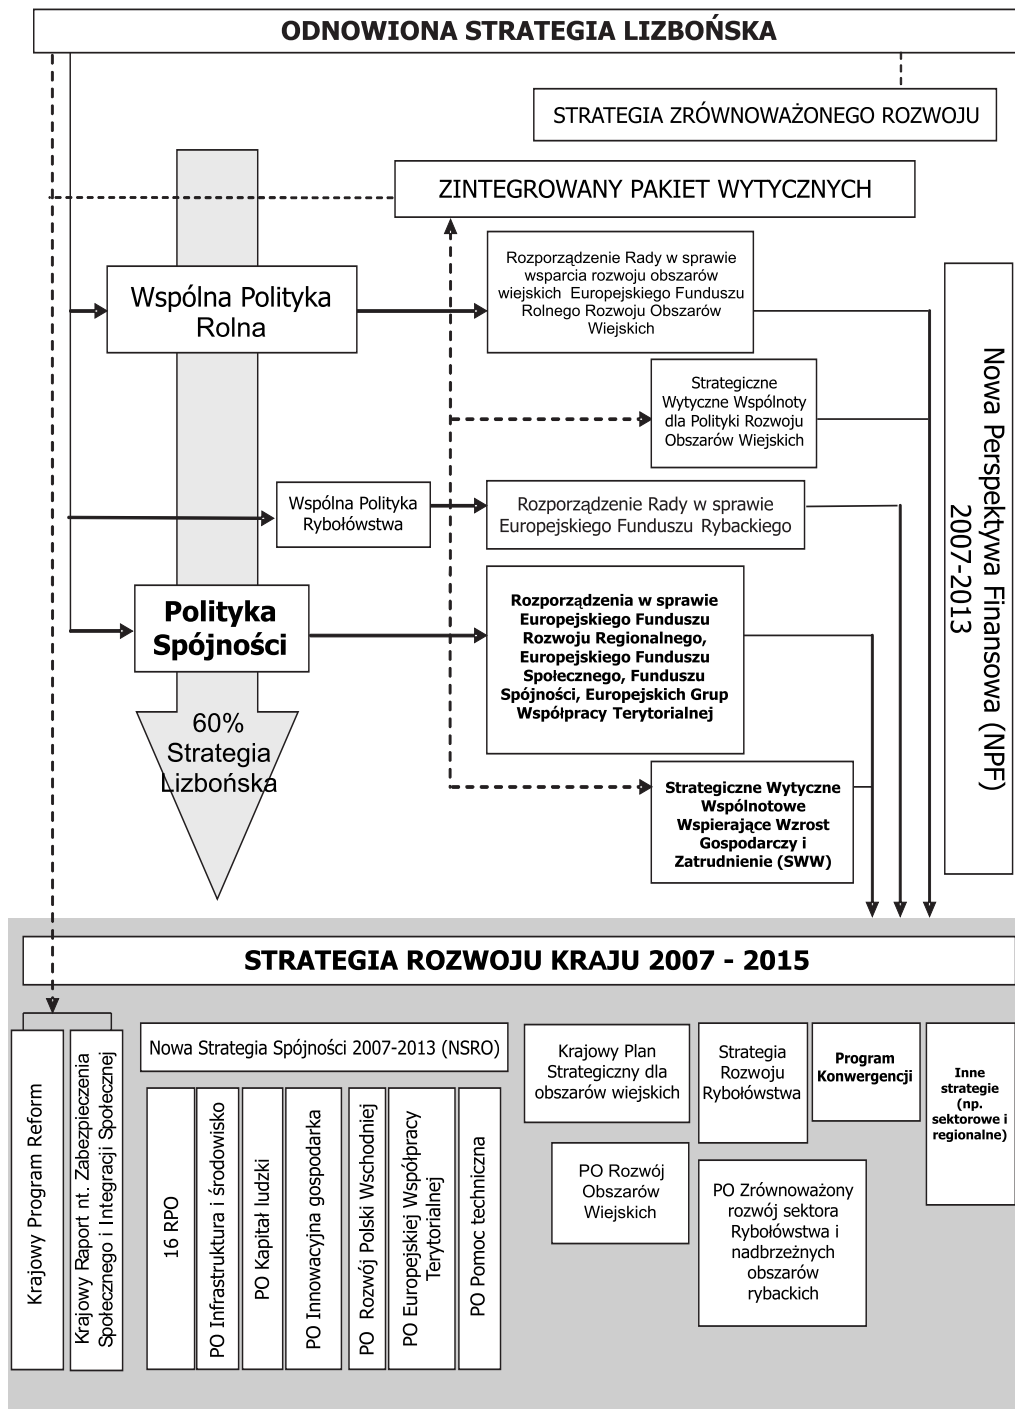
ODNOWIONA STRATEGIA LIZBOŃSKA

STRATEGIA ZRÓWNOWAŻONEGO ROZWOJU

ZINTEGROWANY PAKIET WYTYCZNYCH

Wspólna Polityka Rolna

Rozporządzenie Rady w sprawie wsparcia rozwoju obszarów wiejskich Europejskiego Funduszu Rolnego Rozwoju Obszarów Wiejskich

Strategiczne Wytyczne Wspólnoty dla Polityki Rozwoju Obszarów Wiejskich

Wspólna Polityka Rybołówstwa

Rozporządzenie Rady w sprawie Europejskiego Funduszu Rybackiego

Polityka Spójności

Rozporządzenia w sprawie Europejskiego Funduszu Rozwoju Regionalnego, Europejskiego Funduszu Społecznego, Funduszu Spójności, Europejskich Grup Współpracy Terytorialnej

60% Strategia Lizbońska

Strategiczne Wytyczne Wspólnotowe Wspierające Wzrost Gospodarczy i Zatrudnienie (SWW)

Nowa Perspektywa Finansowa (NPF) 2007-2013

STRATEGIA ROZWOJU KRAJU 2007 - 2015

Krajowy Program Reform

Krajowy Raport nt. Zabezpieczenia Społecznego i Integracji Społecznej

Nowa Strategia Spójności 2007-2013 (NSRO)

16 RPO

PO Infrastruktura i środowisko

PO Kapitał ludzki

PO Innowacyjna gospodarka

PO Rozwój Polski Wschodniej

PO Europejskiej Współpracy Terytorialnej

PO Pomoc techniczna

Krajowy Plan Strategiczny dla obszarów wiejskich

Strategia Rozwoju Rybołówstwa

Program Konwergencji

Inne strategie (np. sektorowe i regionalne)

PO Rozwój Obszarów Wiejskich

PO Zrównoważony rozwój sektora Rybołówstwa i nadbrzeżnych obszarów rybackich